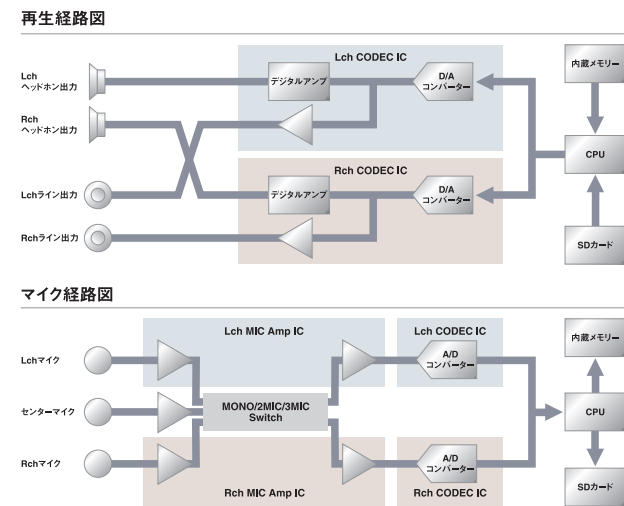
再生経路図

Lch CODEC IC

Lch
ヘッドホン出力

Rch
ヘッドホン出力

デジタルアンプ

D/A
コンバーター

内蔵メモリー

CPU

Rch CODEC IC

Lchライン出力

デジタルアンプ

D/A
コンバーター

Rchライン出力

SDカード

マイク経路図

Lch MIC Amp IC

Lch CODEC IC

Lchマイク

A/D
コンバーター

内蔵メモリー

センターマイク

MONO/2MIC/3MIC
Switch

CPU

Rchマイク

A/D
コンバーター

SDカード

Rch MIC Amp IC

Rch CODEC IC